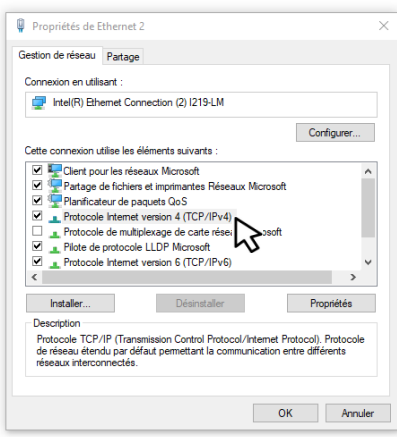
Propriétés de Ethernet 2

Gestion de réseau | Partage

Connexion en utilisant :

Intel(R) Ethernet Connection (2) I219-LM

Configurer...

Cette connexion utilise les éléments suivants :

Client pour les réseaux Microsoft
Partage de fichiers et imprimantes Réseaux Microsoft
Planificateur de paquets QoS
Protocole Internet version 4 (TCP/IPv4)
Protocole de multiplexage de carte rése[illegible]osoft
Pilote de protocole LLDP Microsoft
Protocole Internet version 6 (TCP/IPv6)

Installer... | Désinstaller | Propriétés

Description
Protocole TCP/IP (Transmission Control Protocol/Internet Protocol). Protocole de réseau étendu par défaut permettant la communication entre différents réseaux interconnectés.

OK | Annuler